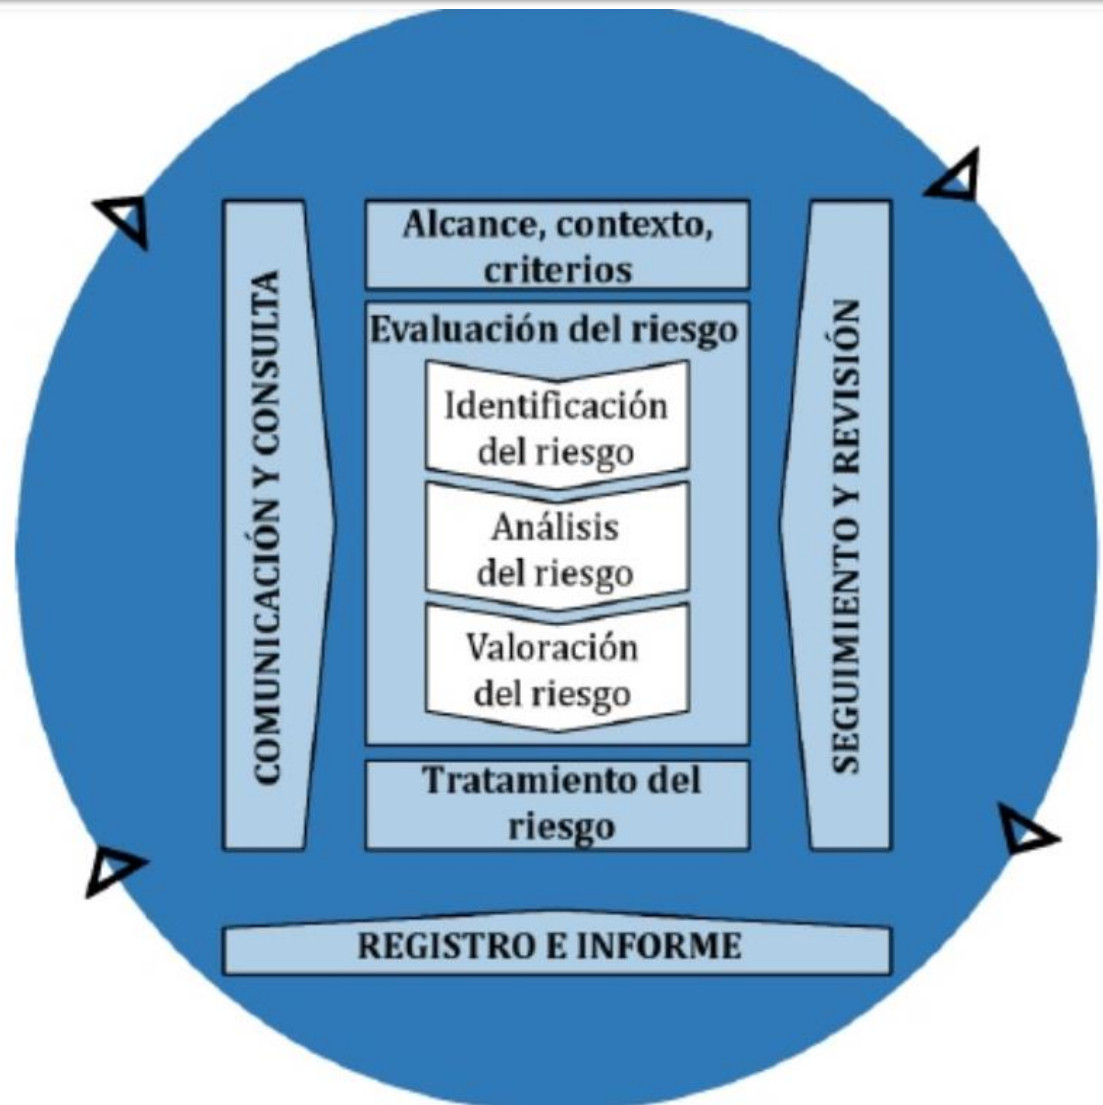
COMUNICACIÓN Y CONSULTA

Alcance, contexto, criterios

Evaluación del riesgo

Identificación del riesgo

Análisis del riesgo

Valoración del riesgo

Tratamiento del riesgo

SEGUIMIENTO Y REVISIÓN

REGISTRO E INFORME